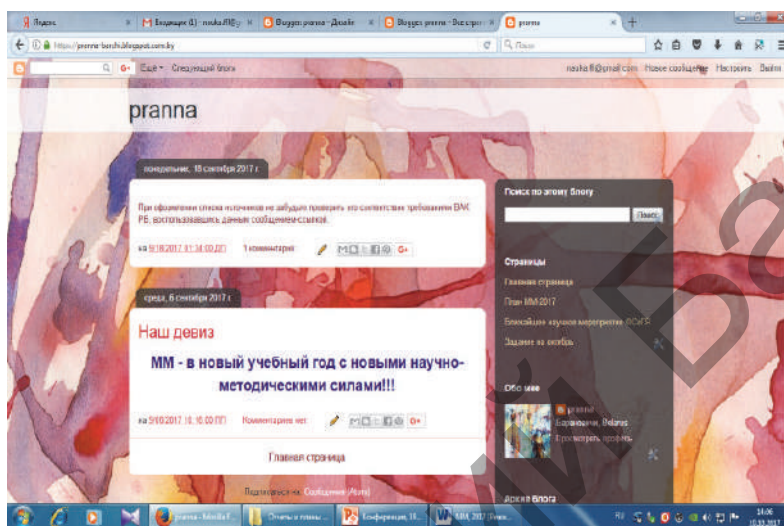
Яндекс | Входящие (1) - nauka.ill@... | Blogger: pranna - Дизайн | Blogger: pranna - Все сообщ... | pranna | +

https://pranna-barchi.blogspot.com.by | Поиск

G+ Ещё ▾ Следующий блог | nauka.ill@gmail.com Новое сообщение Настроить Выйти

pranna

понедельник, 18 сентября 2017 г.

При оформлении списка источников не забудьте проверить его соответствие требованиям ВАК РБ, воспользовавшись данным сообщением-ссылкой.

на 9/18/2017 01:34:00 ДП | 1 комментарий: | G+

среда, 6 сентября 2017 г.

Наш девиз

ММ - в новый учебный год с новыми научно-методическими силами!!!

на 9/6/2017 10:16:00 ПП | Комментариев нет: | G+

Главная страница

Подписаться на: Сообщения (Atom)

Поиск по этому блогу

Поиск

Страницы

Главная страница

План ММ-2017

Ближайшие научные мероприятия ФСИЯ

Задание на октябрь

Обо мне

pranna
Барановичи, Belarus
Просмотреть профиль

Архив блога

pranna - Mozilla F... | Отчеты о планы ... | Конференция, 18... | ММ, 2017 [Режим...

RU 14:06 10.03.2017